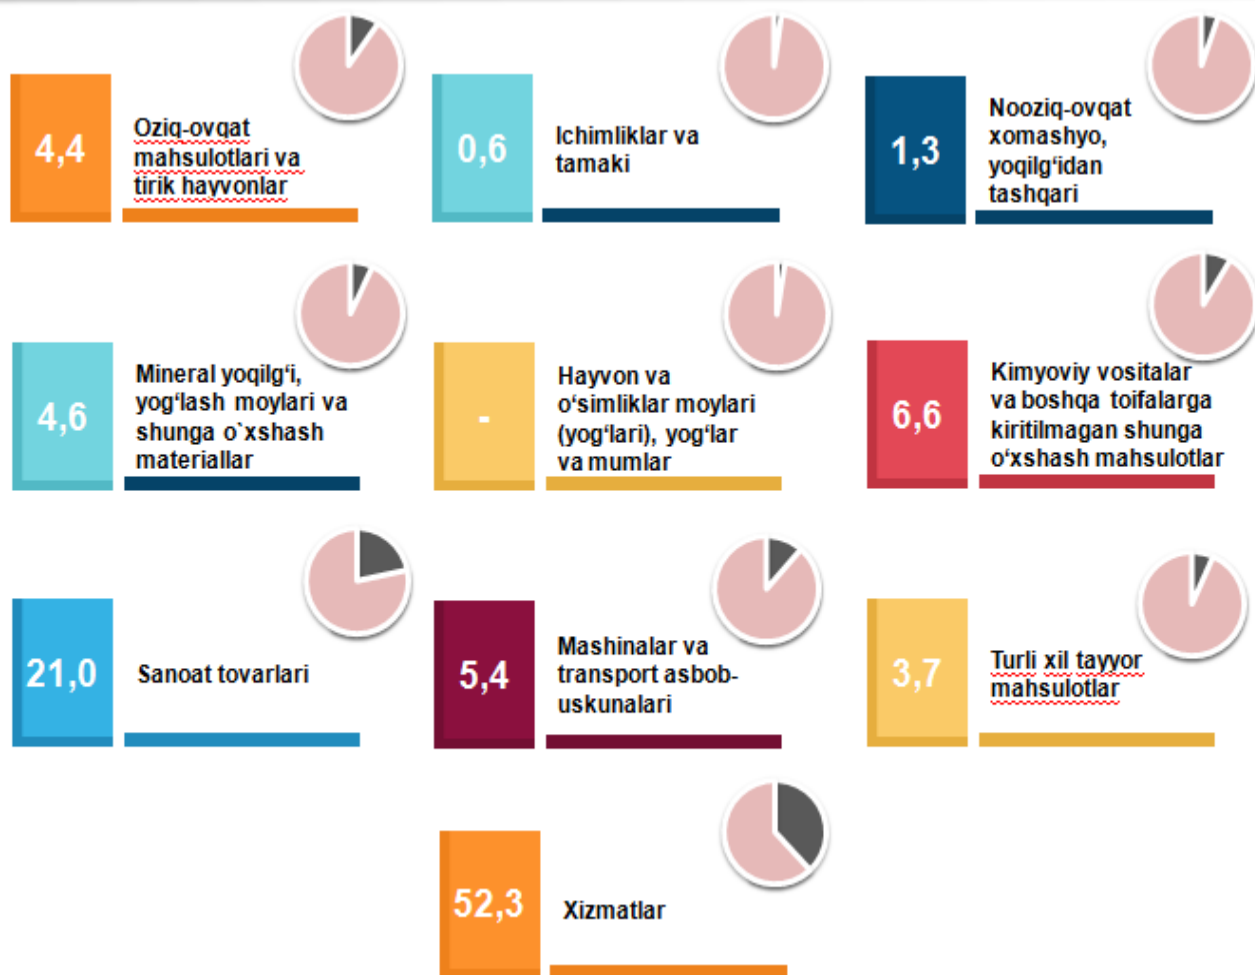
4,4

Oziq-ovqat mahsulotlari va tirik hayvonlar

0,6

Ichimliklar va tamaki

1,3

Nooziq-ovqat xomashyo, yoqilg'idan tashqari

4,6

Mineral yoqilg'i, yog'lash moylari va shunga o`xshash materiallar

-

Hayvon va o'simliklar moylari (yog'lari), yog'lar va mumlar

6,6

Kimyoviy vositalar va boshqa toifalarga kiritilmagan shunga o'xshash mahsulotlar

21,0

Sanoat tovarlari

5,4

Mashinalar va transport asbob-uskunalari

3,7

Turli xil tayyor mahsulotlar

52,3

Xizmatlar